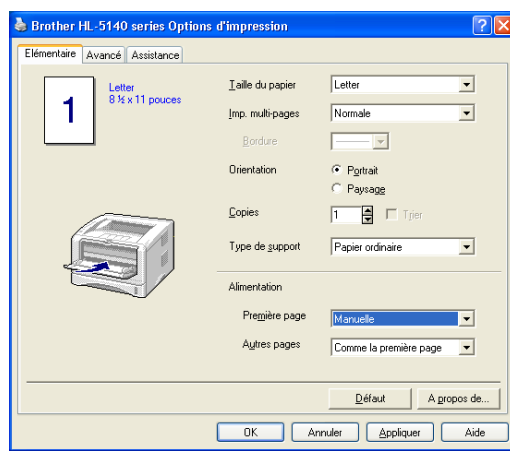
Brother HL-5140 series Options d'impression

Élémentaire | Avancé | Assistance

Letter
8 ½ x 11 pouces

1

Taille du papier | Letter
Imp. multi-pages | Normale
Bordure
Orientation | Portrait | Paysage
Copies | 1 | Trier
Type de support | Papier ordinaire

Alimentation
Première page | Manuelle
Autres pages | Comme la première page

Défaut | A propos de...

OK | Annuler | Appliquer | Aide